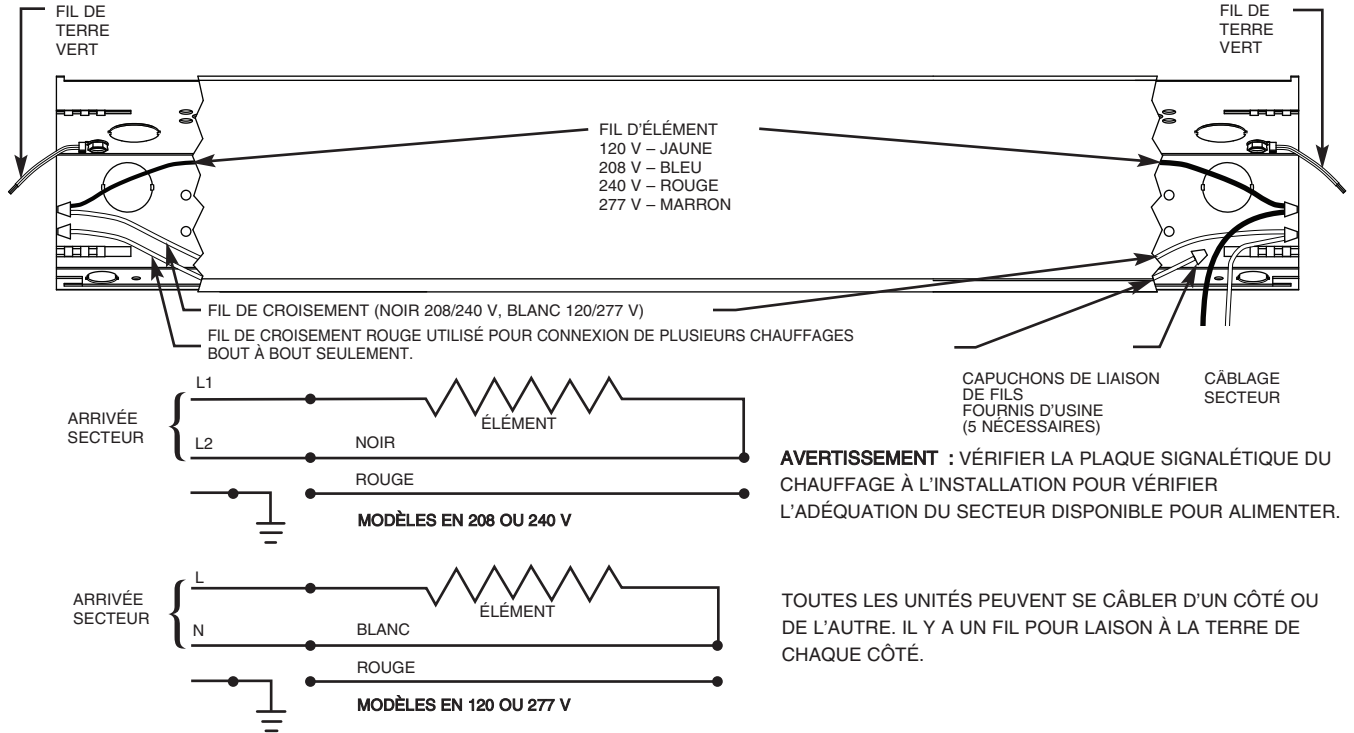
FIL DE TERRE VERT

FIL DE TERRE VERT

FIL D'ÉLÉMENT
120 V – JAUNE
208 V – BLEU
240 V – ROUGE
277 V – MARRON

FIL DE CROISEMENT (NOIR 208/240 V, BLANC 120/277 V)

FIL DE CROISEMENT ROUGE UTILISÉ POUR CONNEXION DE PLUSIEURS CHAUFFAGES BOUT À BOUT SEULEMENT.

CAPUCHONS DE LIAISON DE FILS FOURNIS D'USINE (5 NÉCESSAIRES)

CÂBLAGE SECTEUR

ARRIVÉE SECTEUR

L1

L2

ÉLÉMENT

NOIR

ROUGE

MODÈLES EN 208 OU 240 V

AVERTISSEMENT : VÉRIFIER LA PLAQUE SIGNALÉTIQUE DU CHAUFFAGE À L'INSTALLATION POUR VÉRIFIER L'ADÉQUATION DU SECTEUR DISPONIBLE POUR ALIMENTER.

ARRIVÉE SECTEUR

L

N

ÉLÉMENT

BLANC

ROUGE

MODÈLES EN 120 OU 277 V

TOUTES LES UNITÉS PEUVENT SE CÂBLER D'UN CÔTÉ OU DE L'AUTRE. IL Y A UN FIL POUR LAISON À LA TERRE DE CHAQUE CÔTÉ.